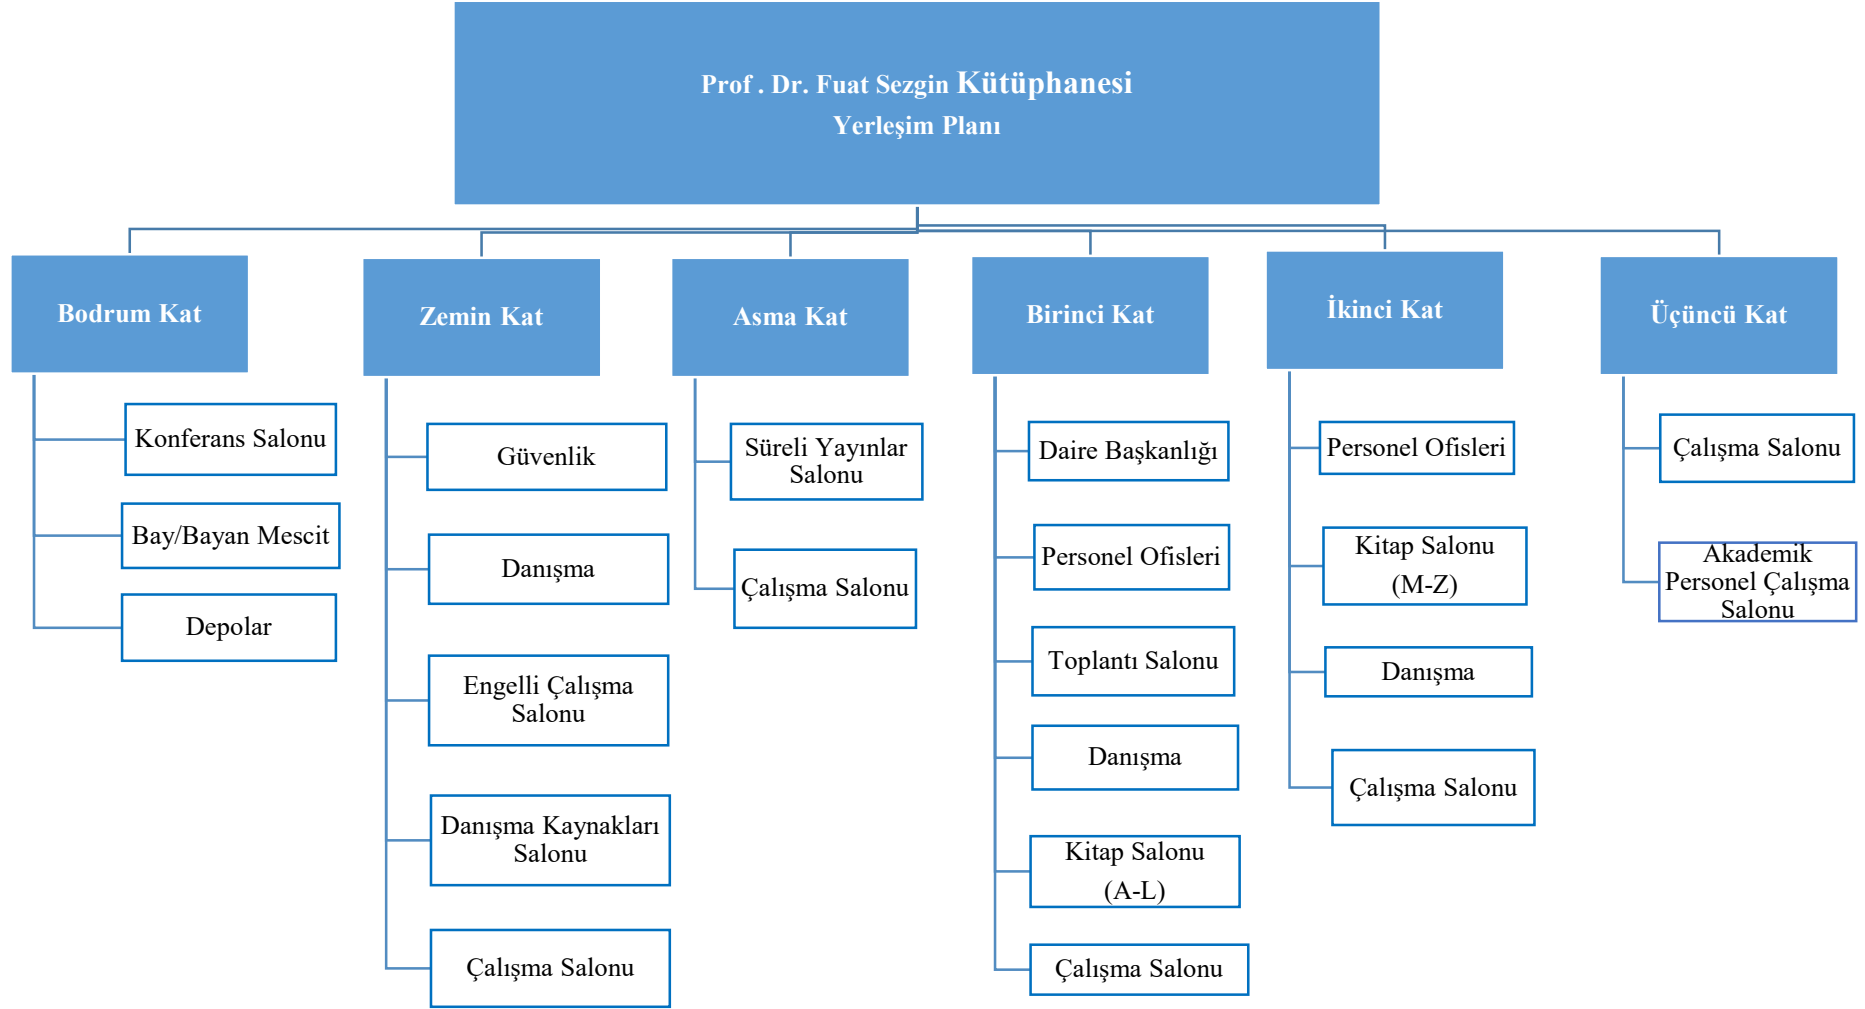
Prof . Dr. Fuat Sezgin Kütüphanesi
Yerleşim Planı

Bodrum Kat

Konferans Salonu

Bay/Bayan Mescit

Depolar

Zemin Kat

Güvenlik

Danışma

Engelli Çalışma Salonu

Danışma Kaynakları Salonu

Çalışma Salonu

Asma Kat

Süreli Yayınlar Salonu

Çalışma Salonu

Birinci Kat

Daire Başkanlığı

Personel Ofisleri

Toplantı Salonu

Danışma

Kitap Salonu (A-L)

Çalışma Salonu

İkinci Kat

Personel Ofisleri

Kitap Salonu (M-Z)

Danışma

Çalışma Salonu

Üçüncü Kat

Çalışma Salonu

Akademik Personel Çalışma Salonu